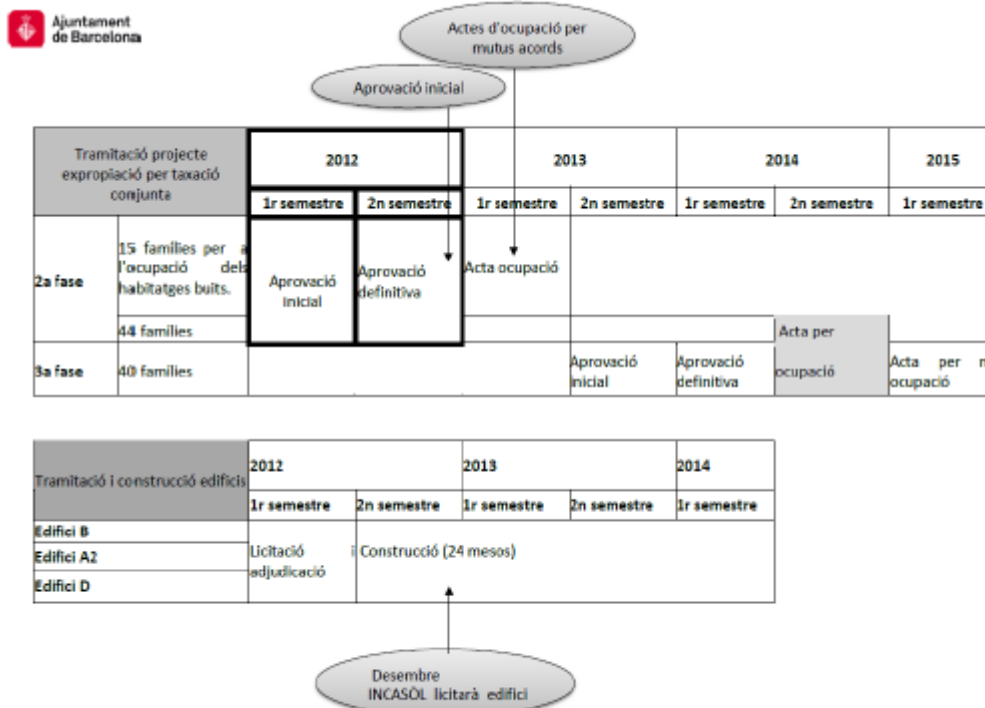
Ajuntament de Barcelona

Actes d'ocupació per mutus acords

Aprovació inicial

| Tramitació projecte expropiació per taxació conjunta | | 2012 | | 2013 | | 2014 | | 2015 |
|---|---|---|---|---|---|---|---|---|
| | | 1r semestre | 2n semestre | 1r semestre | 2n semestre | 1r semestre | 2n semestre | 1r semestre |
| 2a fase | 15 families per a l'ocupació dels habitatges buits. | Aprovació inicial | Aprovació definitiva | Acta ocupació | | | | |
| | 44 families | | | | | | Acta per ocupació | |
| 3a fase | 40 families | | | | Aprovació inicial | Aprovació definitiva | | Acta per m ocupació |

| Tramitació i construcció edificis | 2012 | | 2013 | | 2014 |
|---|---|---|---|---|---|
| | 1r semestre | 2n semestre | 1r semestre | 2n semestre | 1r semestre |
| Edifici B | Licitació i adjudicació | Construcció (24 mesos) | | | |
| Edifici A2 | | | | | |
| Edifici D | | | | | |

Desembre INCASÒL licitarà edifici